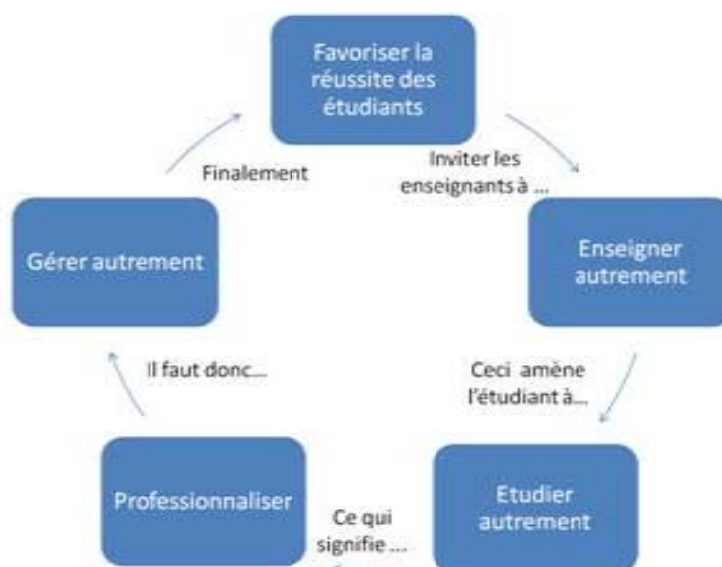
Favoriser la réussite des étudiants

Inviter les enseignants à ...

Enseigner autrement

Ceci amène l'étudiant à...

Etudier autrement

Ce qui signifie ...

Professionnaliser

Il faut donc...

Gérer autrement

Finalement